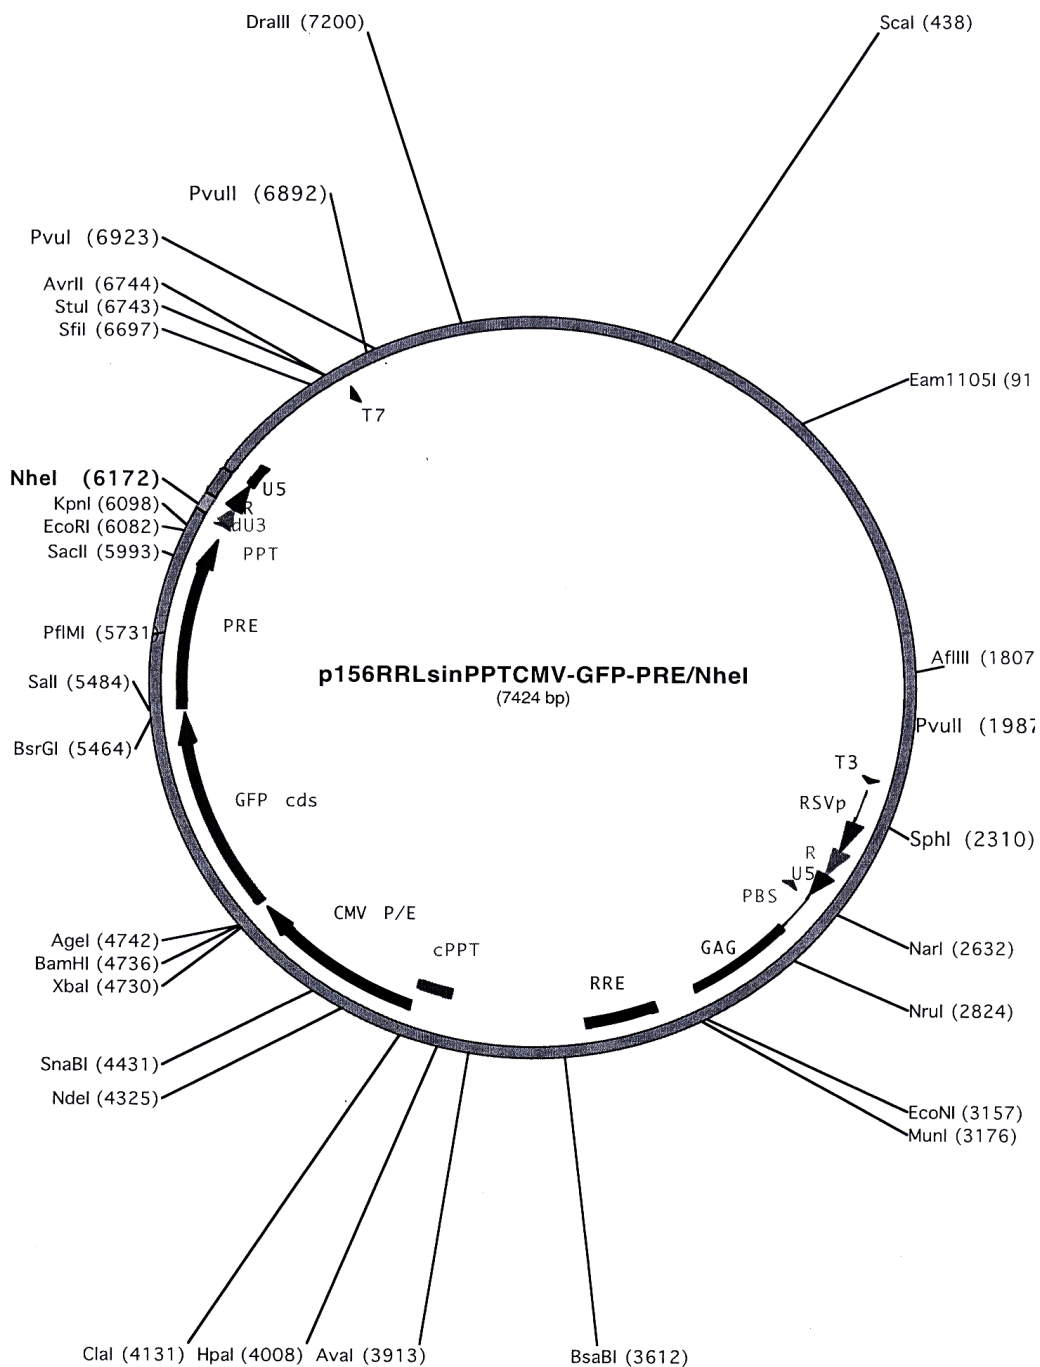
DraIII (7200)
ScaI (438)
PvuII (6892)
PvuI (6923)
AvrII (6744)
StuI (6743)
SfiI (6697)
T7
Eam1105I (91
NheI (6172)
KpnI (6098)
EcoRI (6082)
SacII (5993)
U5
R
dU3
PPT
PfIMI (5731)
PRE
p156RRLsinPPTCMV-GFP-PRE/NheI
(7424 bp)
AflIII (1807
SalI (5484)
BsrGI (5464)
PvuII (1987
T3
GFP cds
RSVp
SphI (2310)
R
U5
PBS
CMV P/E
AgeI (4742)
BamHI (4736)
XbaI (4730)
cPPT
GAG
NarI (2632)
RRE
NruI (2824)
SnaBI (4431)
NdeI (4325)
EcoNI (3157)
MunI (3176)
ClaI (4131)
HpaI (4008)
AvaI (3913)
BsaBI (3612)